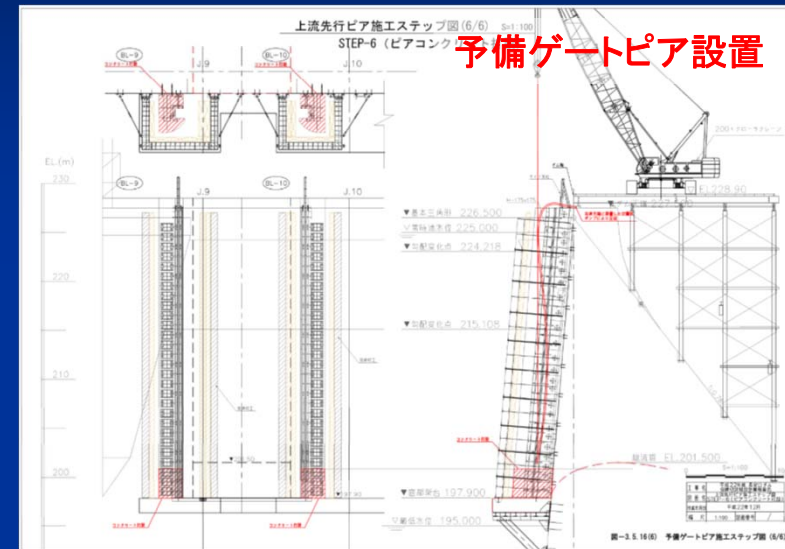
上流先行ピア施工ステップ図 (6/6) S=1:100
STEP-6 (ピアコンク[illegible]

予備ゲートピア設置

BL-9
BL-10
J.9
J.10

EL.(m)
230
220
210
200

BL-9
BL-10
J.9
J.10

▼最高水位 226.500
▽常時満水位 225.000
▼天端標高 224.218
▼天端標高 215.108

EL.228.90
200t クローラクレーン

EL.201.500
▼底部標高 197.900
▽基礎標高 195.000

図-3.5.16(6) 予備ゲートピア施工ステップ図 (6/6)